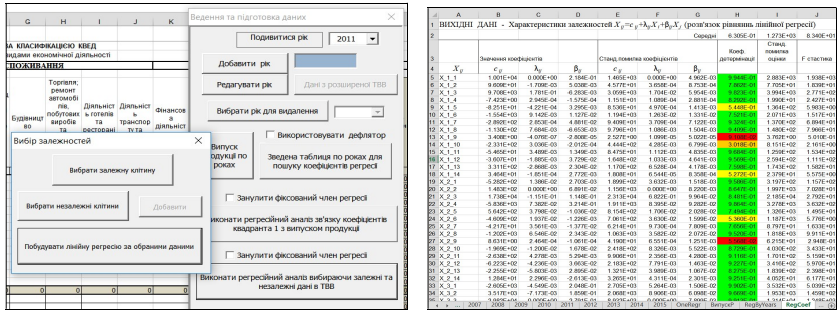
G H I J K

НА КЛАСИФІКАЦІЮ КВЕД

идами економічної діяльності

ПОЖИВАННЯ

Будівництво

Торгівля; ремонт автомобілів, побутових виробів та

Діяльність готелів та ресторанів

Діяльність транспорту та зв'язку

Фінансова діяльність

Ведення та підготовка даних

Подивитися рік 2011

Добавити рік

Редагувати рік

Дані з розширеної ТВВ

Вибрати рік для видалення

Використовувати дефлятор

Випуск продукції по роках

Зведена таблиця по роках для пошуку коефіцієнтів регресії

Занулити фіксований член регресії

виконати регресійний аналіз зв'язку коефіцієнтів квадранта 1 з випуском продукції

Занулити фіксований член регресії

Виконати регресійний аналіз вибираючи залежні та незалежні дані в ТВВ

Вибір залежностей

Вибрати залежну клітину

Вибрати незалежні клітини

Добавити

Побудувати лінійну регресію за обраними даними

ВИХІДНІ ДАНІ - Характеристики залежностей $X_{ij}=c_{ij}+\lambda_{ij}X_i+\beta_{ij}X_j$ (розв'язок рівняння лінійної регресії)

| | A | B | C | D | E | F | G | H | I | J |
|---|---|---|---|---|---|---|---|---|---|---|
| 1 | ВИХІДНІ ДАНІ | | | | | | | | | |
| 2 | | | | | | | Середні | 6.305E-01 | 1.273E+03 | 8.340E+01 |
| 3 | | | | | | | | Коеф. детермінації | Станд. помилка оцінки | F статистика |
| 4 | | Значення коефіцієнтів | | | Станд. помилка коефіцієнтів | | | | | |
| 5 | $X_{ij}$ | $c_{ij}$ | $\lambda_{ij}$ | $\beta_{ij}$ | $c_{ij}$ | $\lambda_{ij}$ | $\beta_{ij}$ | | | |
| 6 | X_1_1 | 1.001E+04 | 0.000E+00 | 2.184E-01 | 1.465E+03 | 0.000E+00 | 4.962E-03 | 9.944E-01 | 2.883E+03 | 1.938E+03 |
| 7 | X_1_2 | 9.600E+01 | -1.709E-03 | 5.036E-03 | 4.577E+01 | 3.658E-04 | 8.753E-04 | 7.664E-01 | 7.705E+01 | 1.839E+01 |
| 8 | X_1_3 | 9.708E+01 | 1.781E-01 | -6.283E-03 | 3.059E+03 | 1.704E-02 | 5.954E-03 | 9.823E-01 | 3.994E+03 | 2.771E+02 |
| 9 | X_1_4 | -7.423E+00 | 2.945E-04 | -1.575E-04 | 1.151E+01 | 1.089E-04 | 2.881E-04 | 8.392E-01 | 1.990E+01 | 2.427E+01 |
| 10 | X_1_5 | -8.251E+01 | 4.221E-04 | 3.295E-03 | 8.536E+01 | 4.970E-04 | 8.514E-03 | 5.449E-01 | 5.440E+01 | 5.940E+00 |
| 11 | X_1_6 | -1.554E+03 | 9.142E-03 | 1.127E-02 | 1.194E+03 | 1.263E-02 | 1.331E-02 | 7.521E-01 | 2.071E+03 | 1.517E+01 |
| 12 | X_1_7 | -2.892E+02 | 2.833E-04 | 4.881E-03 | 8.498E+01 | 2.709E-04 | 7.129E-03 | 9.324E-01 | 1.370E+02 | 6.901E+01 |
| 13 | X_1_8 | -1.130E+02 | 7.684E-03 | -6.653E-03 | 9.796E+01 | 1.086E-03 | 1.504E-03 | 9.408E-01 | 1.480E+02 | 7.996E+01 |
| 14 | X_1_9 | 3.408E+00 | -4.076E-07 | -2.808E-05 | 2.527E+00 | 1.098E-05 | 5.022E-05 | 4.012E-02 | 3.763E+00 | 2.090E-01 |
| 15 | X_1_10 | -2.331E+02 | 3.030E-03 | -2.012E-04 | 4.444E+02 | 4.285E-03 | 6.799E-03 | 3.018E-01 | 8.151E+02 | 2.161E+00 |
| 16 | X_1_11 | -5.465E+01 | 3.408E-03 | 1.349E-03 | 8.475E+01 | 1.112E-03 | 1.543E-03 | 9.684E-01 | 1.259E+02 | 1.534E+02 |
| 17 | X_1_12 | -3.607E+01 | -1.885E-03 | 3.729E-02 | 1.648E+02 | 1.033E-03 | 6.641E-03 | 9.599E-01 | 2.594E+02 | 1.111E+02 |
| 18 | X_1_13 | 3.311E+02 | -2.868E-03 | 3.225E-02 | 1.700E+02 | 1.009E-03 | 5.528E-04 | 4.178E-01 | 1.743E+02 | 1.582E+01 |
| 19 | X_1_14 | 3.464E+01 | -1.851E-04 | 2.772E-03 | 1.808E+01 | 6.544E-05 | 8.358E-04 | 5.272E-01 | 2.379E+01 | 5.575E+00 |
| 20 | X_1_15 | -2.283E+01 | 1.366E-02 | 2.603E-03 | 1.891E+02 | 1.296E-03 | 5.136E-03 | 9.519E-01 | 2.566E+02 | 9.192E+01 |
| 21 | X_1_16 | 1.483E+02 | 0.000E+00 | 6.891E-02 | 1.255E+02 | 0.000E+00 | 8.220E-03 | 8.641E-01 | 1.997E+02 | 7.028E+01 |
| 22 | X_1_17 | 1.738E+01 | -1.151E-01 | 1.148E-01 | 2.313E+04 | 6.822E-01 | 9.964E-02 | 8.491E-01 | 2.185E+04 | 2.792E+01 |
| 23 | X_2_1 | 2.366E+04 | 3.214E-01 | 1.191E-01 | 3.060E+02 | 2.101E-03 | 4.285E-03 | 9.684E-01 | 3.976E+03 | 2.117E+02 |
| 24 | X_2_2 | 5.642E+02 | 3.798E-02 | -1.030E-02 | 8.154E+02 | 1.006E-02 | 2.028E-02 | 7.468E-01 | 1.326E+03 | 1.495E+01 |
| 25 | X_2_3 | 4.609E+03 | 1.933E-02 | -1.226E-03 | 7.061E+02 | 3.635E-03 | 2.293E-02 | 5.360E-01 | 1.167E+03 | 5.790E+00 |
| 26 | X_2_4 | -4.217E+01 | 3.561E-03 | -1.377E-02 | 6.213E+01 | 7.730E-04 | 7.809E-03 | 7.656E-01 | 8.797E+01 | 1.633E+01 |
| 27 | X_2_5 | 1.202E+03 | -6.546E-02 | 2.343E-03 | 1.063E+03 | 9.363E-02 | 2.278E-02 | 9.520E-01 | 1.818E+03 | 9.911E+01 |
| 28 | X_2_6 | 8.631E+00 | 2.464E-04 | -1.061E-04 | 4.190E+01 | 6.551E-04 | 1.251E-03 | 3.108E-02 | 6.215E+01 | 2.948E-01 |
| 29 | X_2_7 | -1.969E+02 | 1.200E-02 | 1.678E-02 | 2.416E+02 | 8.326E-03 | 5.122E-03 | 8.729E-01 | 4.030E+02 | 3.433E+01 |
| 30 | X_2_8 | -2.638E+02 | 4.278E-03 | 5.294E-03 | 9.909E+01 | 2.356E-03 | 4.286E-03 | 9.116E-01 | 1.701E+02 | 5.169E+01 |
| 31 | X_2_9 | -4.223E+02 | 4.236E-03 | 2.363E-02 | 2.928E+02 | 2.582E-03 | 5.158E-03 | 8.611E-01 | 4.913E+02 | 3.100E+01 |
| 32 | X_2_10 | -2.255E+02 | -5.803E-03 | 2.895E-02 | 1.321E+02 | 3.989E-03 | 1.007E-02 | 8.275E-01 | 1.839E+02 | 2.398E+01 |
| 33 | X_2_11 | 1.284E+02 | -2.096E-03 | 2.613E-03 | 3.265E+01 | 4.311E-04 | 2.001E-03 | 9.251E-01 | 4.052E+01 | 6.177E+01 |
| 34 | X_2_12 | -2.805E+02 | -4.549E-03 | 2.048E-02 | 2.705E+02 | 2.264E-03 | 1.506E-02 | 8.902E-01 | 3.532E+02 | 5.039E+01 |
| 35 | X_2_13 | 3.517E+02 | -7.173E-03 | 1.898E-02 | 1.968E+02 | 5.109E-03 | 9.688E-03 | 7.864E-01 | 1.953E+02 | 1.459E+01 |

2007 2008 2009 2010 2011 2012 2013 2014 2015 OneRegr ВипускР RegByYears RegCoef